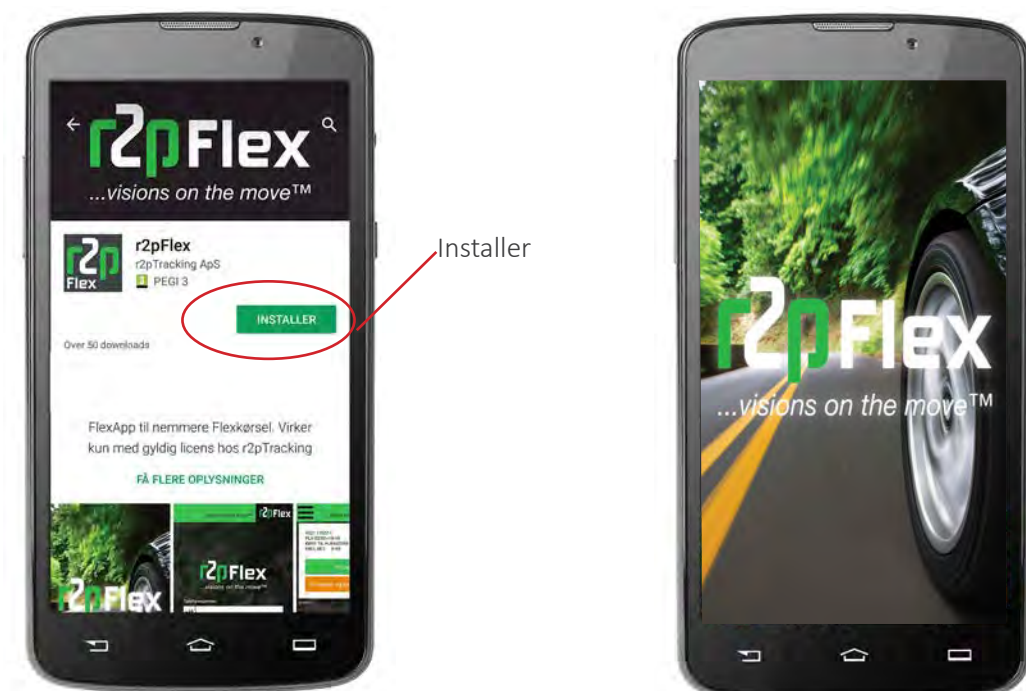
r2pFlex
...visions on the move™

r2p Flex

r2pFlex
r2pTracking ApS
PEGI 3

INSTALLER

Over 50 downloads

Installer

FlexApp til nemmere Flexkørsel. Virker kun med gyldig licens hos r2pTracking

FÅ FLERE OPLYSNINGER

r2pFlex

r2pFlex
...visions on the move™

r2pFlex

r2pFlex
...visions on the move™